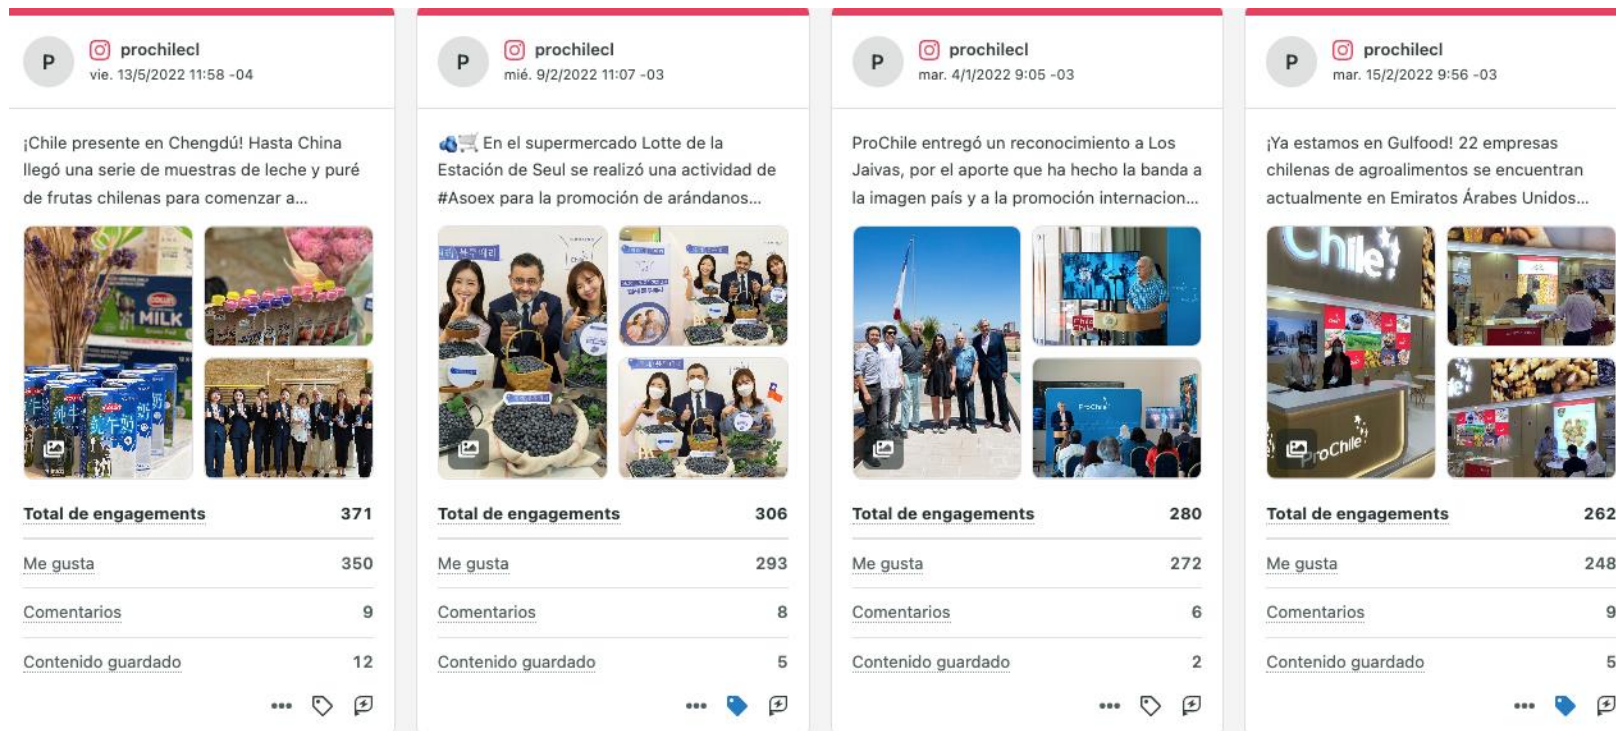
P prochilecl
vie. 13/5/2022 11:58 -04

¡Chile presente en Chengdú! Hasta China llegó una serie de muestras de leche y puré de frutas chilenas para comenzar a...

MILK

| Total de engagements | 371 |
|---|---|
| Me gusta | 350 |
| Comentarios | 9 |
| Contenido guardado | 12 |

P prochilecl
mié. 9/2/2022 11:07 -03

🫐🛒 En el supermercado Lotte de la Estación de Seul se realizó una actividad de #Asoex para la promoción de arándanos...

| Total de engagements | 306 |
|---|---|
| Me gusta | 293 |
| Comentarios | 8 |
| Contenido guardado | 5 |

P prochilecl
mar. 4/1/2022 9:05 -03

ProChile entregó un reconocimiento a Los Jaivas, por el aporte que ha hecho la banda a la imagen país y a la promoción internacion...

| Total de engagements | 280 |
|---|---|
| Me gusta | 272 |
| Comentarios | 6 |
| Contenido guardado | 2 |

P prochilecl
mar. 15/2/2022 9:56 -03

¡Ya estamos en Gulfood! 22 empresas chilenas de agroalimentos se encuentran actualmente en Emiratos Árabes Unidos...

Chile
ProChile

| Total de engagements | 262 |
|---|---|
| Me gusta | 248 |
| Comentarios | 9 |
| Contenido guardado | 5 |